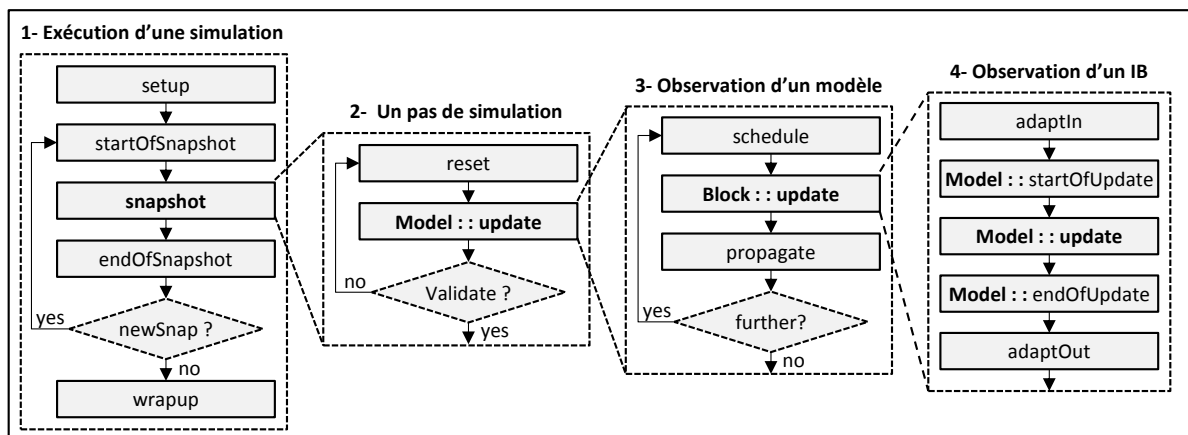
1- Exécution d'une simulation

setup

startOfSnapshot

**snapshot**

endOfSnapshot

yes

newSnap ?

no

wrapup

2- Un pas de simulation

reset

**Model : : update**

no

Validate ?

yes

3- Observation d'un modèle

schedule

**Block : : update**

propagate

yes

further?

no

4- Observation d'un IB

adaptIn

**Model : :** startOfUpdate

**Model : : update**

**Model : :** endOfUpdate

adaptOut